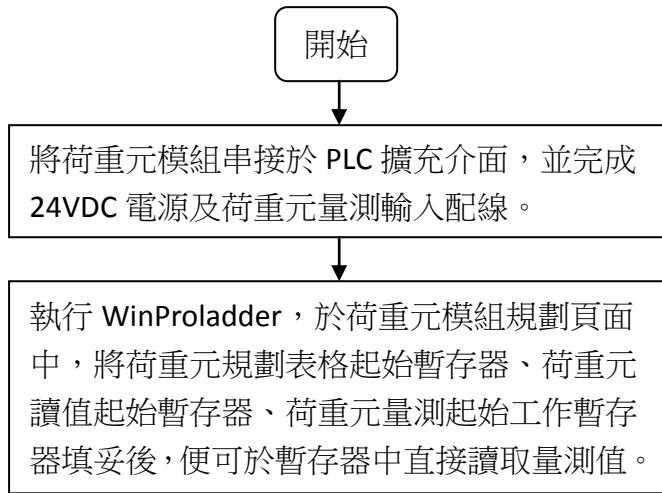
開始

將荷重元模組串接於 PLC 擴充介面，並完成 24VDC 電源及荷重元量測輸入配線。

執行 WinProladder，於荷重元模組規劃頁面中，將荷重元規劃表格起始暫存器、荷重元讀值起始暫存器、荷重元量測起始工作暫存器填妥後，便可於暫存器中直接讀取量測值。